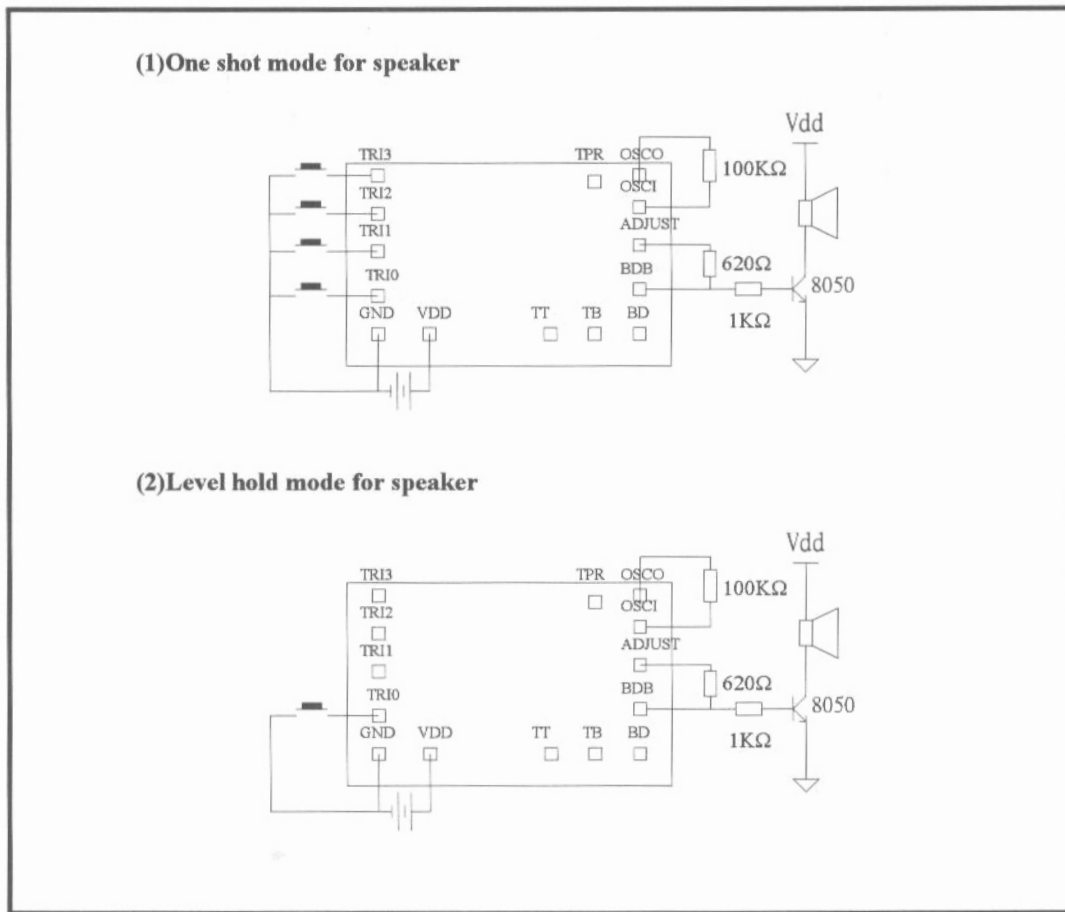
(1)One shot mode for speaker

Vdd

TRI3
TPR
OSCO
100KΩ
OSCI
TRI2
TRI1
ADJUST
620Ω
TRI0
BDB
8050
GND
VDD
TT
TB
BD
1KΩ

(2)Level hold mode for speaker

Vdd

TRI3
TPR
OSCO
100KΩ
OSCI
TRI2
TRI1
ADJUST
620Ω
TRI0
BDB
8050
GND
VDD
TT
TB
BD
1KΩ